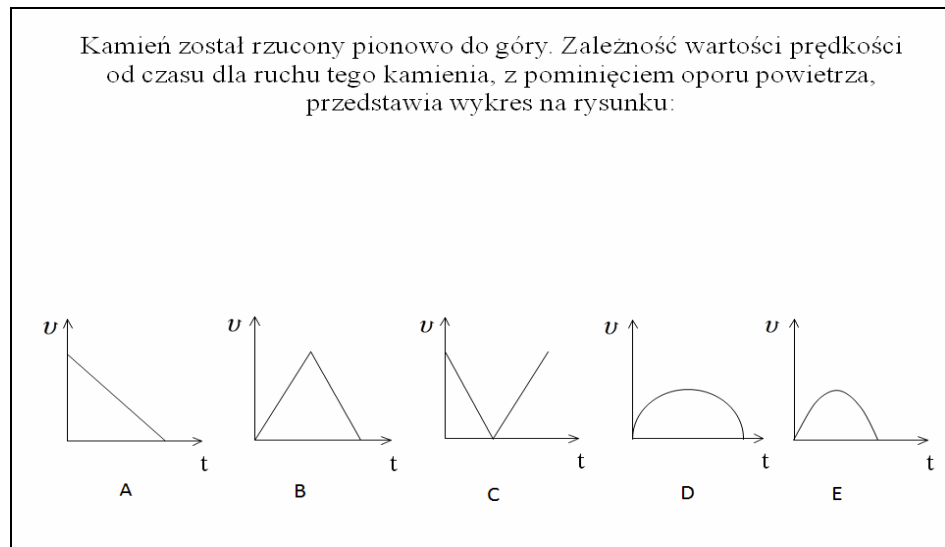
Kamień został rzucony pionowo do góry. Zależność wartości prędkości od czasu dla ruchu tego kamienia, z pominięciem oporu powietrza, przedstawia wykres na rysunku:

$v$
t
A

$v$
t
B

$v$
t
C

$v$
t
D

$v$
t
E